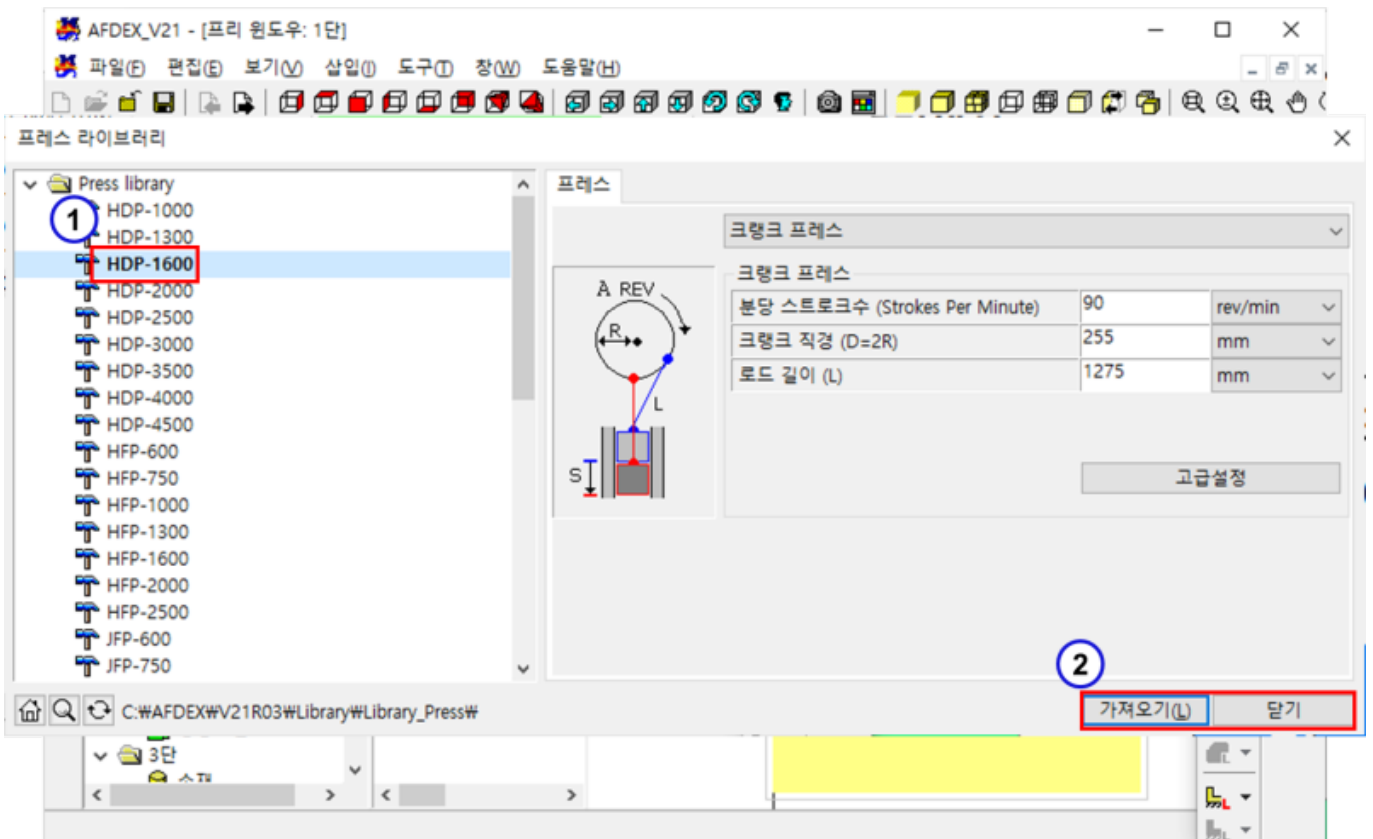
AFDEX_V21 - [프리 윈도우: 1단]

파일(F) 편집(E) 보기(V) 삽입(I) 도구(T) 창(W) 도움말(H)

프레스 라이브러리

Press library
1
HDP-1000
HDP-1300
HDP-1600
HDP-2000
HDP-2500
HDP-3000
HDP-3500
HDP-4000
HDP-4500
HFP-600
HFP-750
HFP-1000
HFP-1300
HFP-1600
HFP-2000
HFP-2500
JFP-600
JFP-750

프레스

크랭크 프레스

A REV
R
L
S

크랭크 프레스

| | | |
|---|---|---|
| 분당 스트로크수 (Strokes Per Minute) | 90 | rev/min |
| 크랭크 직경 (D=2R) | 255 | mm |
| 로드 길이 (L) | 1275 | mm |

고급설정

C:₩AFDEX₩V21R03₩Library₩Library_Press₩

2
가져오기(L) 닫기

3단
소재